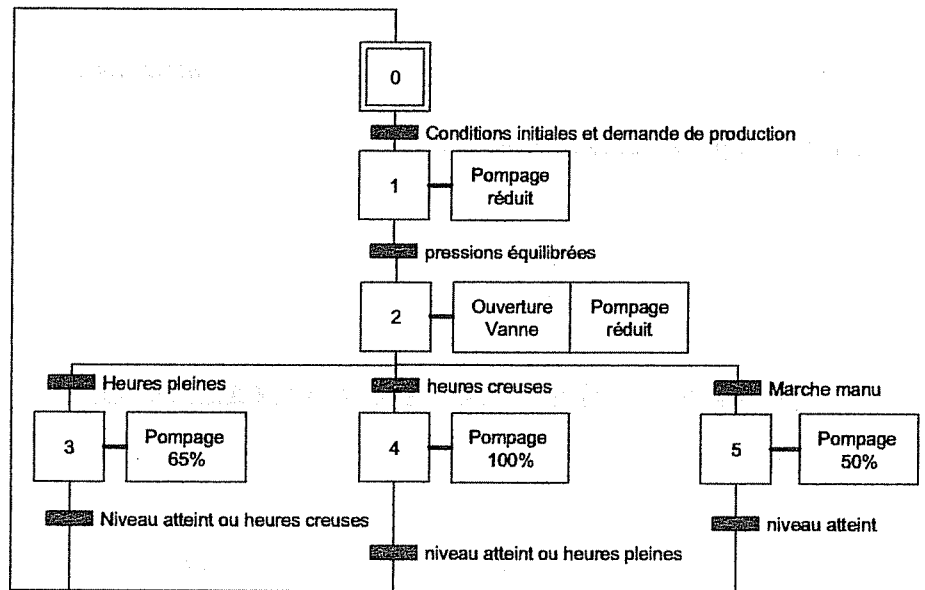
0

Conditions initiales et demande de production

1

Pompage réduit

pressions équilibrées

2

Ouverture Vanne

Pompage réduit

Heures pleines

heures creuses

Marche manu

3

Pompage 65%

4

Pompage 100%

5

Pompage 50%

Niveau atteint ou heures creuses

niveau atteint

niveau atteint ou heures pleines